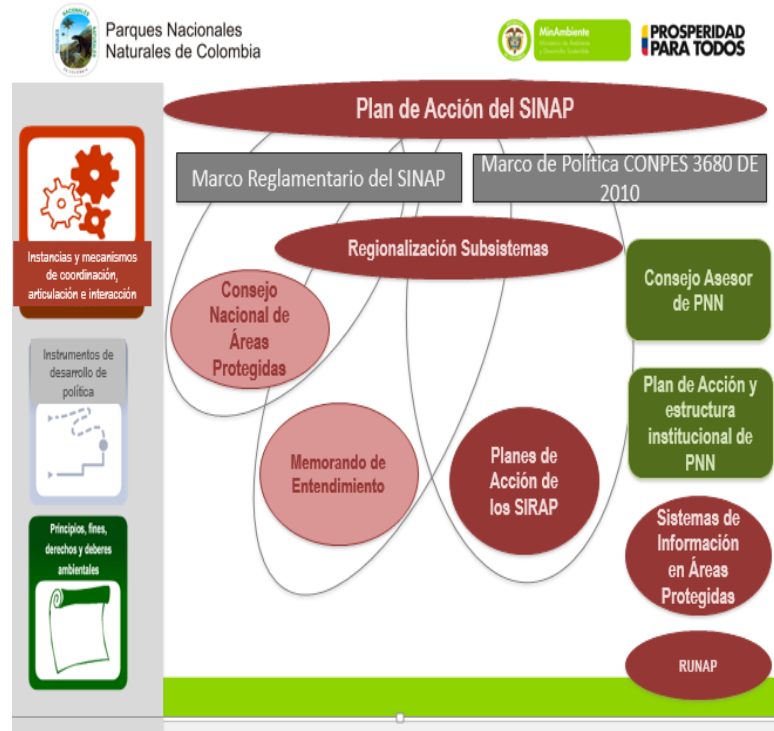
Parques Nacionales Naturales de Colombia

MinAmbiente Ministerio de Ambiente y Desarrollo Sostenible

PROSPERIDAD PARA TODOS

Plan de Acción del SINAP

Marco Reglamentario del SINAP

Marco de Política CONPES 3680 DE 2010

Instancias y mecanismos de coordinación, articulación e interacción

Regionalización Subsistemas

Consejo Asesor de PNN

Consejo Nacional de Áreas Protegidas

Instrumentos de desarrollo de política

Plan de Acción y estructura institucional de PNN

Memorando de Entendimiento

Planes de Acción de los SIRAP

Principios, fines, derechos y deberes ambientales

Sistemas de Información en Áreas Protegidas

RUNAP